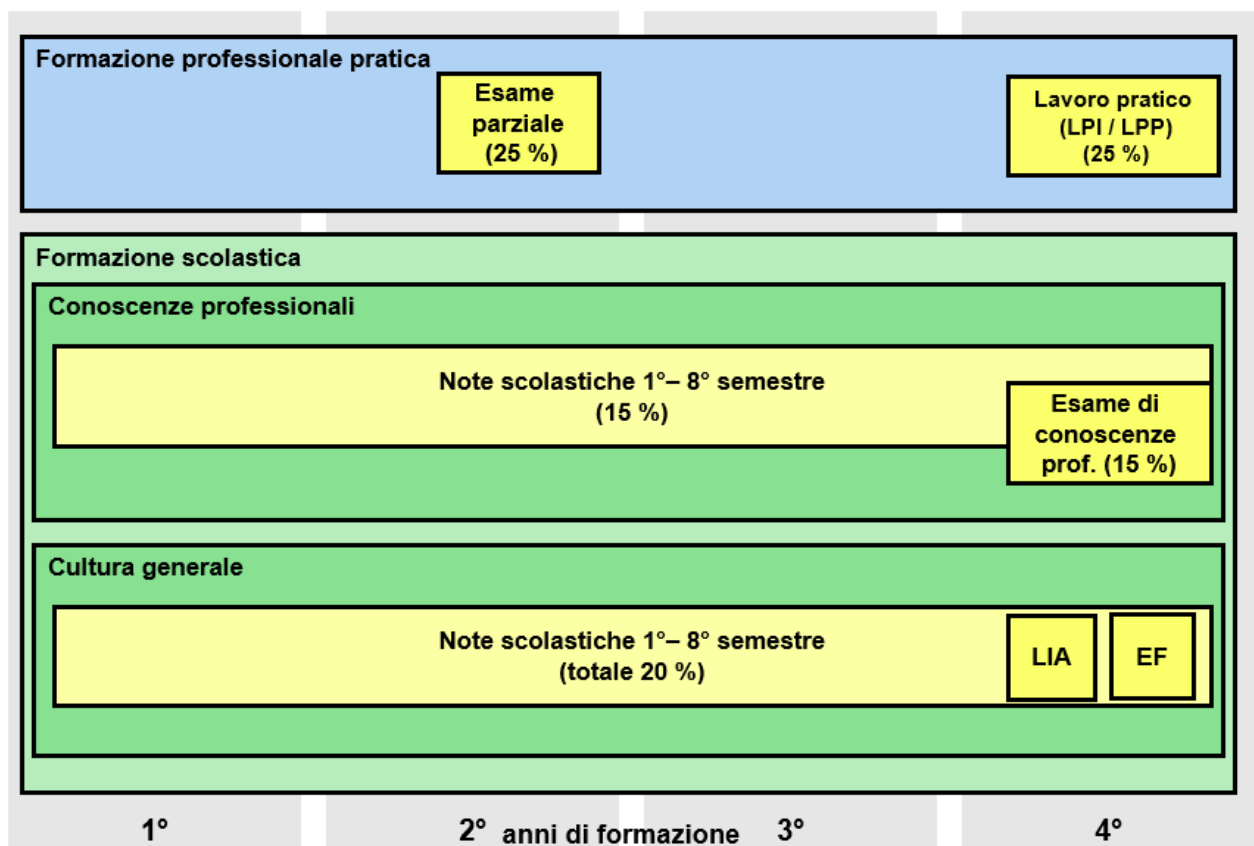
Formazione professionale pratica

Esame parziale (25 %)

Lavoro pratico (LPI / LPP) (25 %)

Formazione scolastica

Conoscenze professionali

Note scolastiche 1°– 8° semestre (15 %)

Esame di conoscenze prof. (15 %)

Cultura generale

Note scolastiche 1°– 8° semestre (totale 20 %)

LIA

EF

1°

2° anni di formazione

3°

4°